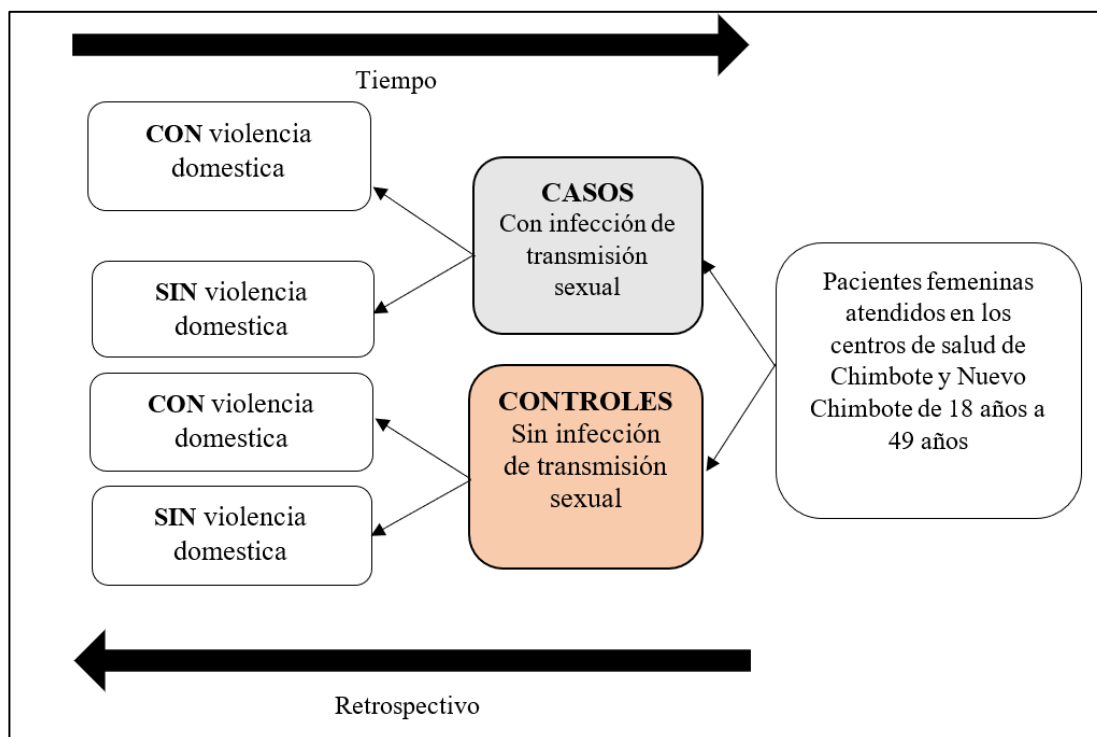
Tiempo

CON violencia domestica

SIN violencia domestica

CON violencia domestica

SIN violencia domestica

CASOS
Con infección de transmisión sexual

CONTROLES
Sin infección de transmisión sexual

Pacientes femeninas atendidos en los centros de salud de Chimbote y Nuevo Chimbote de 18 años a 49 años

Retrospectivo